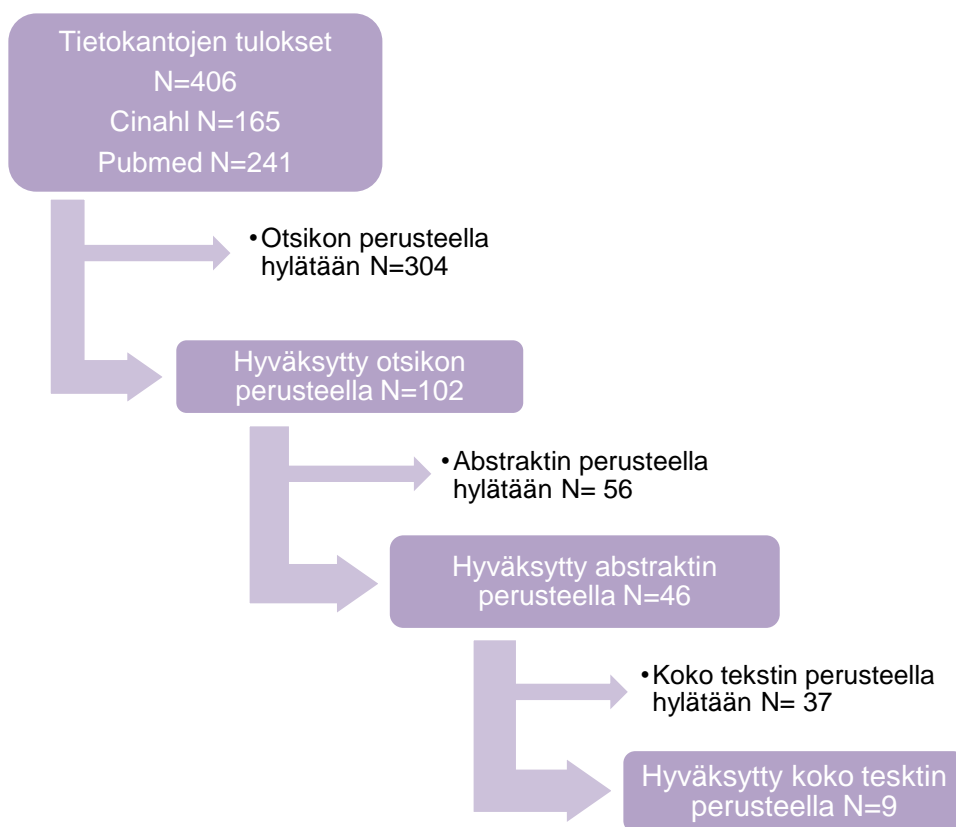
Tietokantojen tulokset
N=406
Cinahl N=165
Pubmed N=241

• Otsikon perusteella hylätään N=304

Hyväksytty otsikon perusteella N=102

• Abstraktin perusteella hylätään N= 56

Hyväksytty abstraktin perusteella N=46

• Koko tekstin perusteella hylätään N= 37

Hyväksytty koko tesktin perusteella N=9